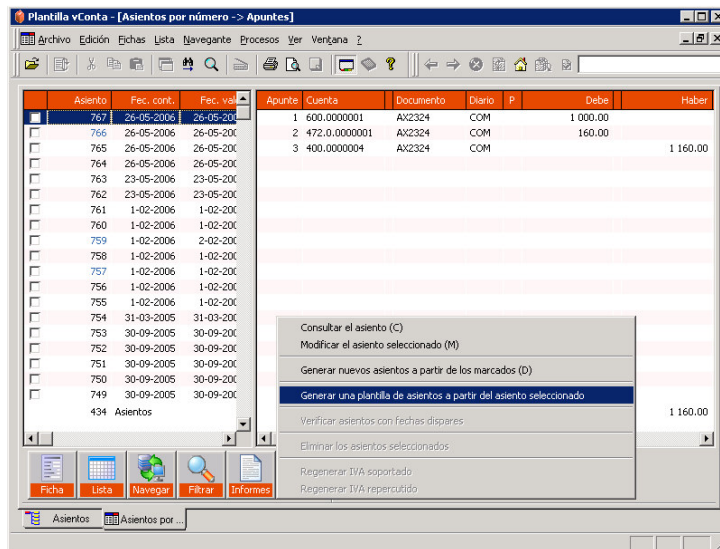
Plantilla vConta - [Asientos por número -> Apuntes]

Archivo Edición Fichas Lista Navegante Procesos Ver Ventana ?

| | Asiento | Fec. cont. | Fec. val |
|---|---|---|---|
| | 767 | 26-05-2006 | 26-05-200 |
| | 766 | 26-05-2006 | 26-05-200 |
| | 765 | 26-05-2006 | 26-05-200 |
| | 764 | 26-05-2006 | 26-05-200 |
| | 763 | 23-05-2006 | 23-05-200 |
| | 762 | 23-05-2006 | 23-05-200 |
| | 761 | 1-02-2006 | 1-02-200 |
| | 760 | 1-02-2006 | 1-02-200 |
| | 759 | 1-02-2006 | 2-02-200 |
| | 758 | 1-02-2006 | 1-02-200 |
| | 757 | 1-02-2006 | 1-02-200 |
| | 756 | 1-02-2006 | 1-02-200 |
| | 755 | 1-02-2006 | 1-02-200 |
| | 754 | 31-03-2005 | 31-03-200 |
| | 753 | 30-09-2005 | 30-09-200 |
| | 752 | 30-09-2005 | 30-09-200 |
| | 751 | 30-09-2005 | 30-09-200 |
| | 750 | 30-09-2005 | 30-09-200 |
| | 749 | 30-09-2005 | 30-09-200 |
| | 434 | Asientos | |

| Apunte | Cuenta | Documento | Diario | P | Debe | Haber |
|---|---|---|---|---|---|---|
| 1 | 600.0000001 | AX2324 | COM | | 1 000.00 | |
| 2 | 472.0.0000001 | AX2324 | COM | | 160.00 | |
| 3 | 400.0000004 | AX2324 | COM | | | 1 160.00 |
| | | | | | | 1 160.00 |

Consultar el asiento (C)
Modificar el asiento seleccionado (M)
Generar nuevos asientos a partir de los marcados (D)
Generar una plantilla de asientos a partir del asiento seleccionado
Verificar asientos con fechas dispares
Eliminar los asientos seleccionados
Regenerar IVA soportado
Regenerar IVA repercutido

Ficha Lista Navegar Filtrar Informes

Asientos Asientos por ...